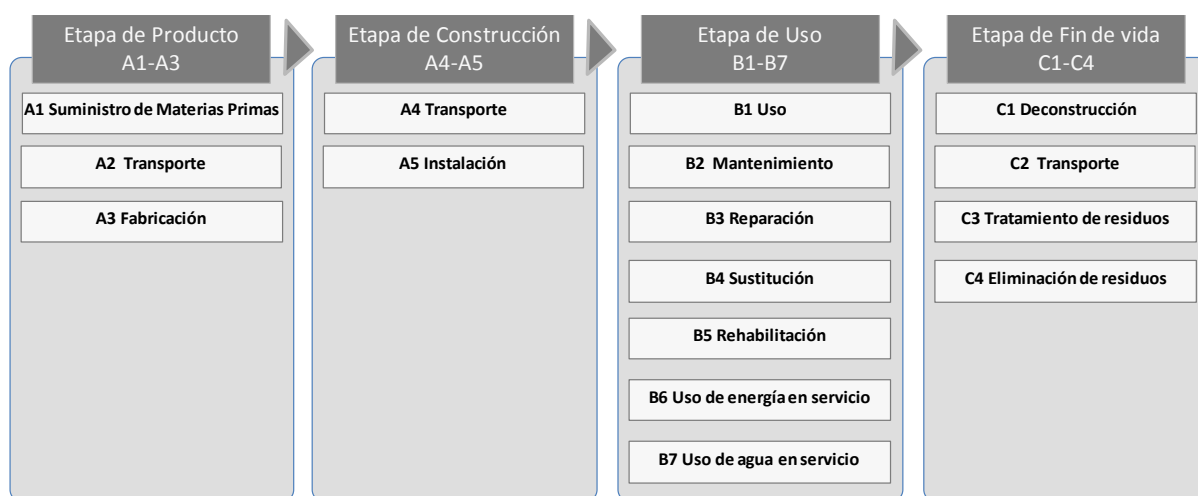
Etapa de Producto
A1-A3

A1 Suministro de Materias Primas

A2 Transporte

A3 Fabricación

Etapa de Construcción
A4-A5

A4 Transporte

A5 Instalación

Etapa de Uso
B1-B7

B1 Uso

B2 Mantenimiento

B3 Reparación

B4 Sustitución

B5 Rehabilitación

B6 Uso de energía en servicio

B7 Uso de agua en servicio

Etapa de Fin de vida
C1-C4

C1 Deconstrucción

C2 Transporte

C3 Tratamiento de residuos

C4 Eliminación de residuos